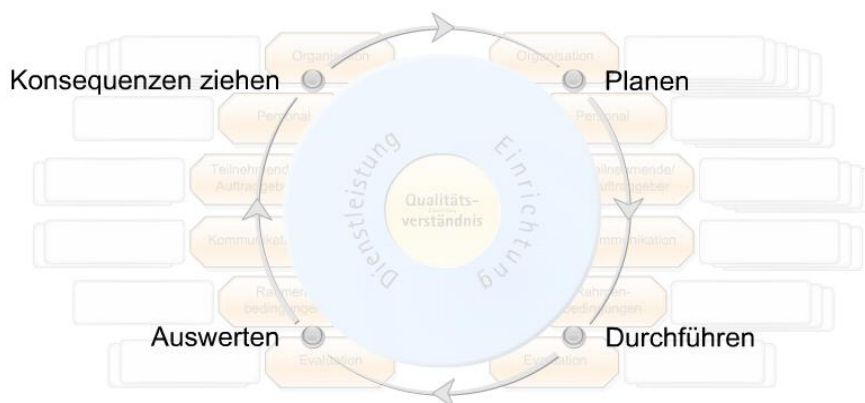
Konsequenzen ziehen

Planen

Organisation

Organisation

Personal

Personal

Teilnehmende/ Auftraggeber

Teilnehmende/ Auftraggeber

Dienstleistung

Einrichtung

Qualitäts-verständnis

Kommunikation

Kommunikation

Rahmen-bedingungen

Rahmen-bedingungen

Auswerten

Durchführen

Evaluation

Evaluation